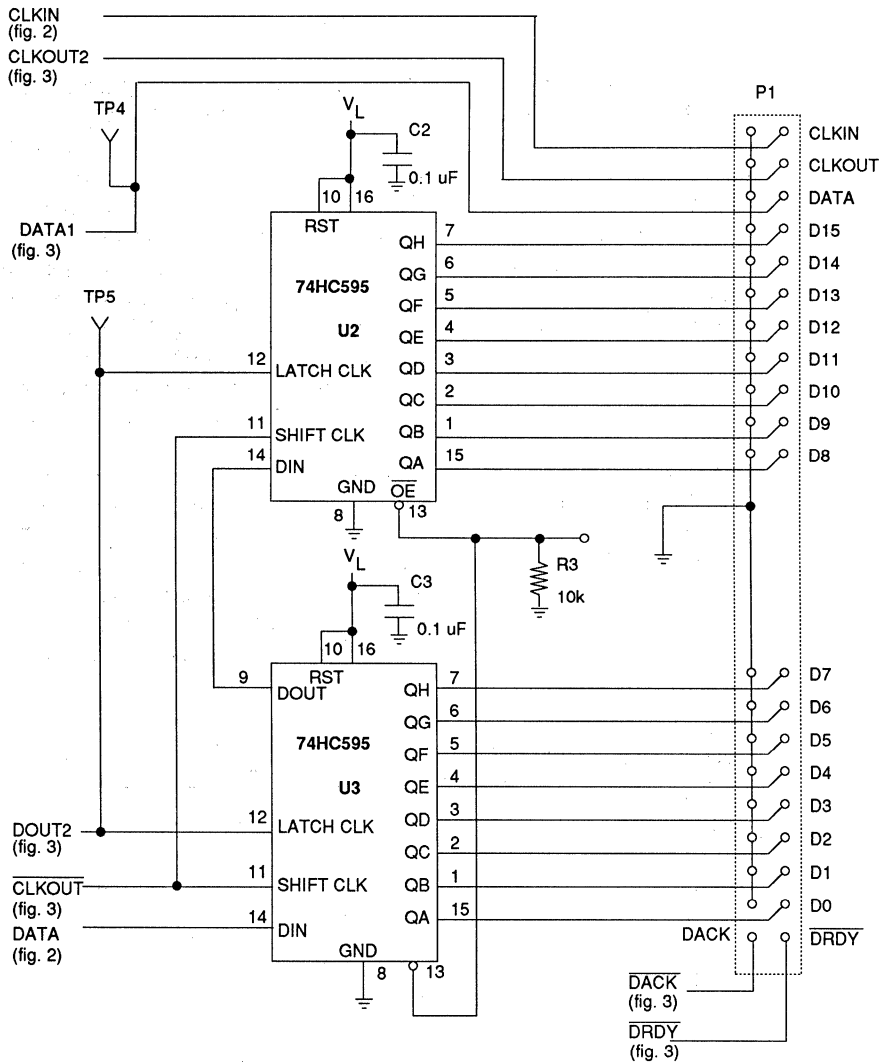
CLKIN
(fig. 2)
CLKOUT2
(fig. 3)
TP4
DATA1
(fig. 3)
$V_L$
C2
0.1 uF
10
16
RST
74HC595
U2
QH 7
QG 6
QF 5
QE 4
QD 3
QC 2
QB 1
QA 15
TP5
12 LATCH CLK
11 SHIFT CLK
14 DIN
GND
8
$\overline{OE}$
13
R3
10k
$V_L$
C3
0.1 uF
10
16
RST
9 DOUT
74HC595
U3
QH 7
QG 6
QF 5
QE 4
QD 3
QC 2
QB 1
QA 15
DOUT2
(fig. 3)
12 LATCH CLK
$\overline{CLKOUT}$
(fig. 3)
11 SHIFT CLK
DATA
(fig. 2)
14 DIN
GND
8
13
P1
CLKIN
CLKOUT
DATA
D15
D14
D13
D12
D11
D10
D9
D8
D7
D6
D5
D4
D3
D2
D1
D0
DACK
$\overline{DRDY}$
$\overline{DACK}$
(fig. 3)
$\overline{DRDY}$
(fig. 3)